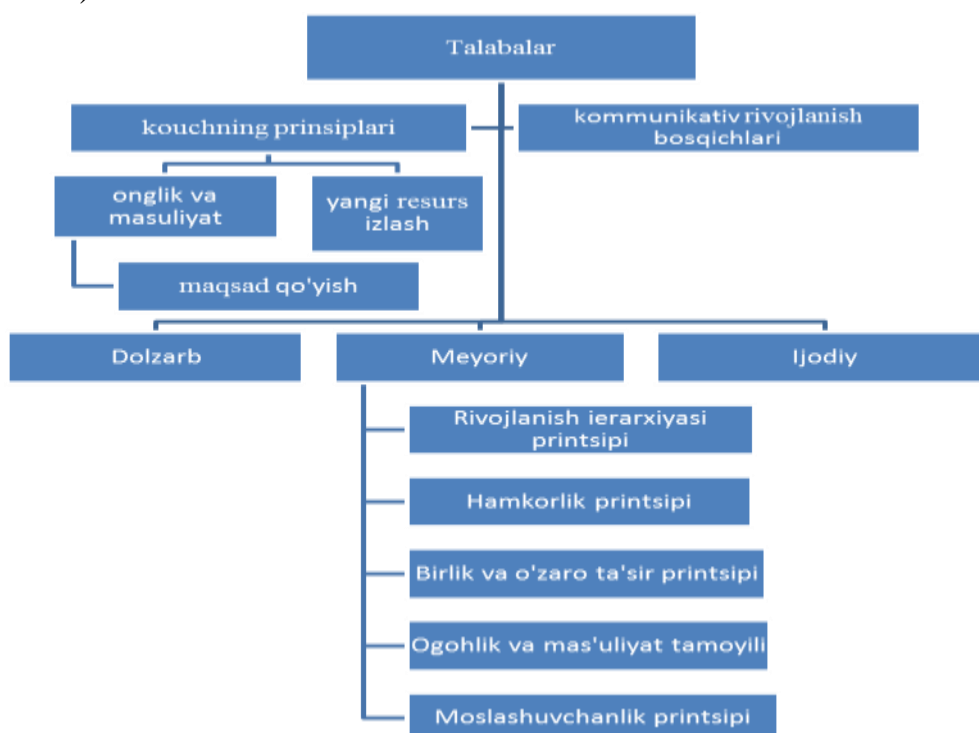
Talabalar

kouchning prinsiplari

kommunikativ rivojlanish bosqichlari

onglik va masuliyat

yangi resurs izlash

maqsad qo'yish

Dolzarb

Meyoriy

Ijodiy

Rivojlanish ierarxiyasi printsipi

Hamkorlik printsipi

Birlik va o'zaro ta'sir printsipi

Ogohlik va mas'uliyat tamoyili

Moslashuvchanlik printsipi